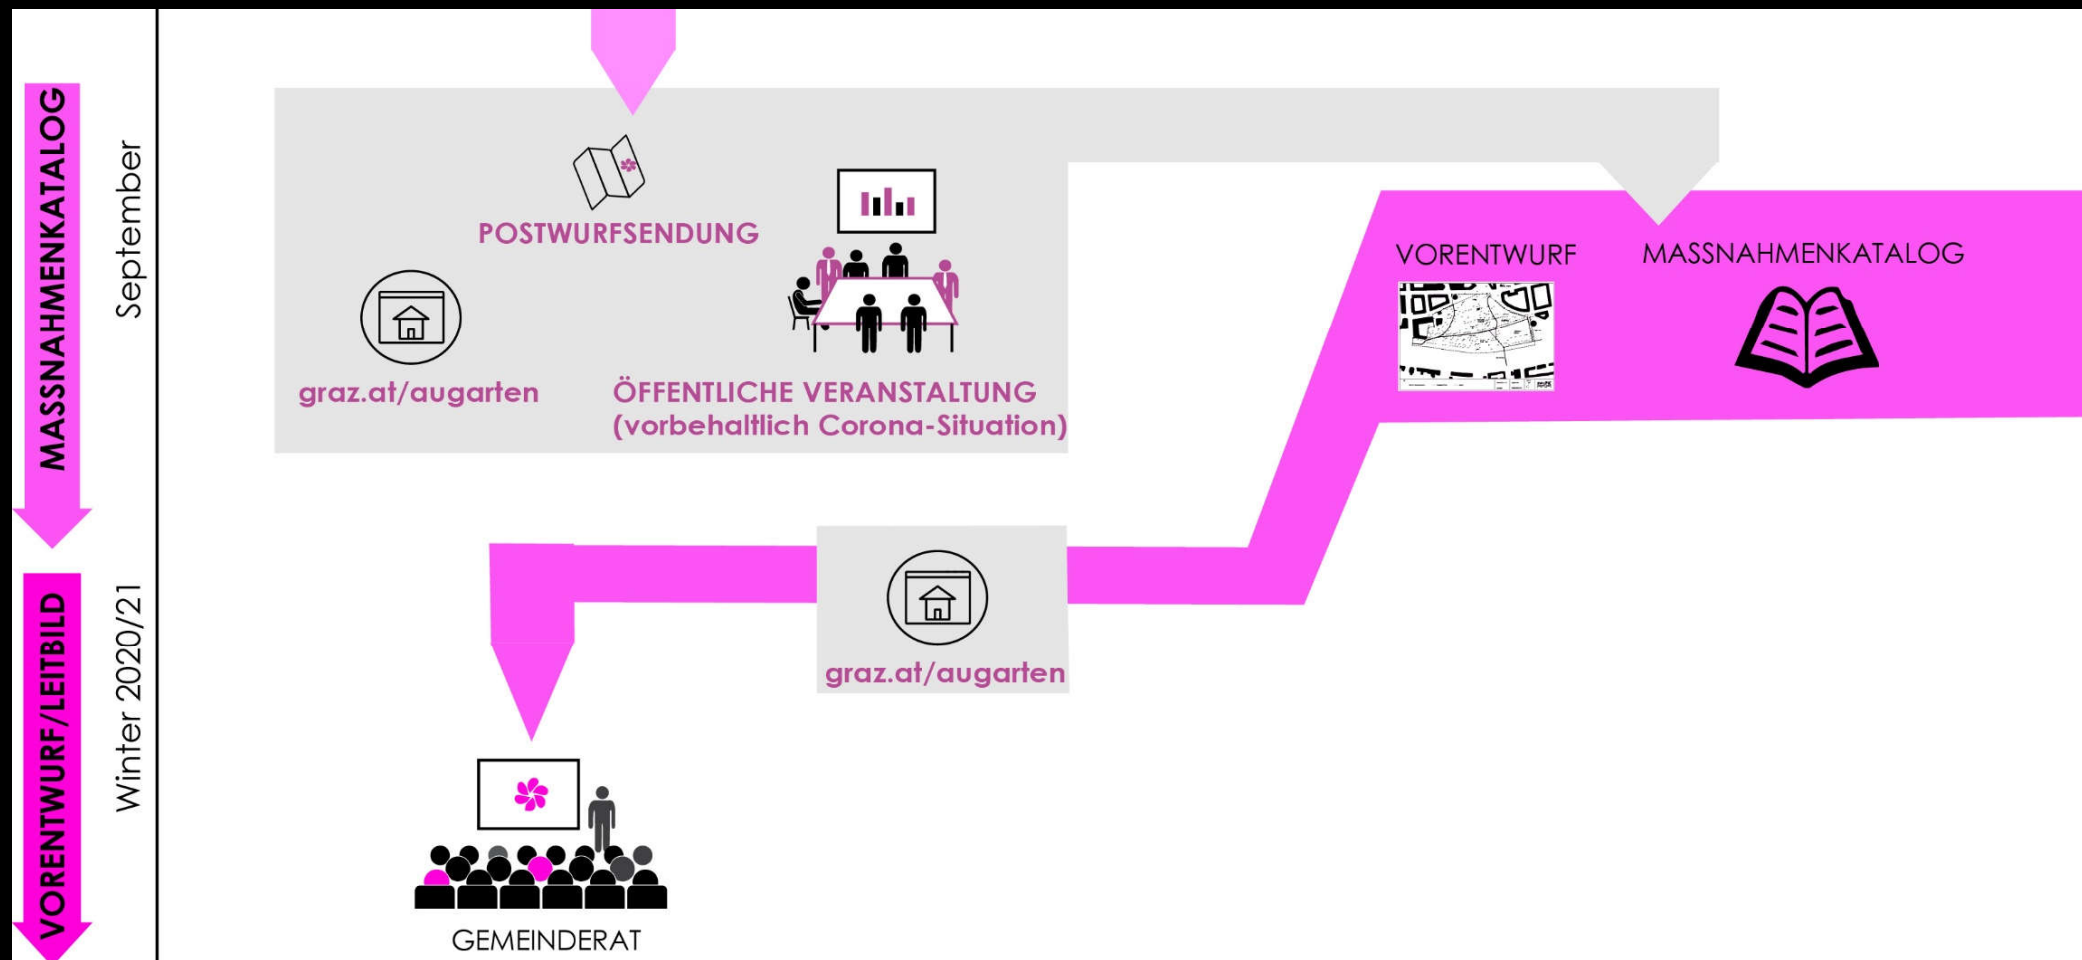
MASSNAHMENKATALOG

September

VORENTWURF/LEITBILD

Winter 2020/21

POSTWURFSENDUNG

graz.at/augarten

ÖFFENTLICHE VERANSTALTUNG
(vorbehaltlich Corona-Situation)

VORENTWURF

MASSNAHMENKATALOG

graz.at/augarten

GEMEINDERAT